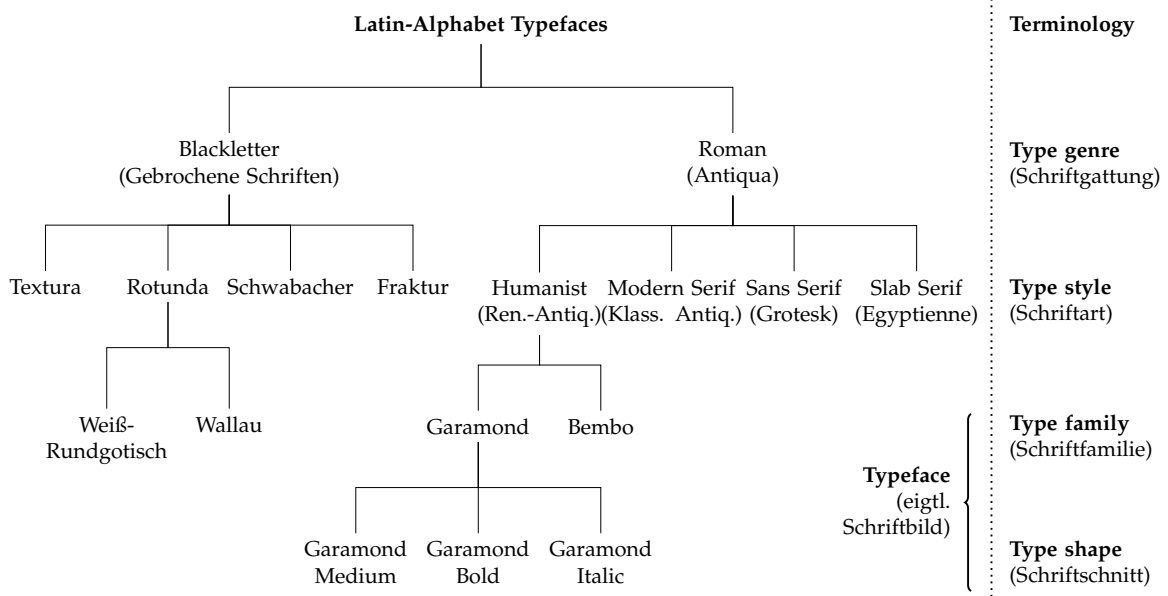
Latin-Alphabet Typefaces

Terminology

Blackletter (Gebrochene Schriften)

Roman (Antiqua)

Type genre (Schriftgattung)

Textura

Rotunda

Schwabacher

Fraktur

Humanist (Ren.-Antiq.)

Modern Serif (Klass. Antiq.)

Sans Serif (Grotesk)

Slab Serif (Egyptienne)

Type style (Schriftart)

Weiß-Rundgotisch

Wallau

Garamond

Bembo

Type family (Schriftfamilie)

Typeface (eigtl. Schriftbild)

Garamond Medium

Garamond Bold

Garamond Italic

Type shape (Schriftschnitt)